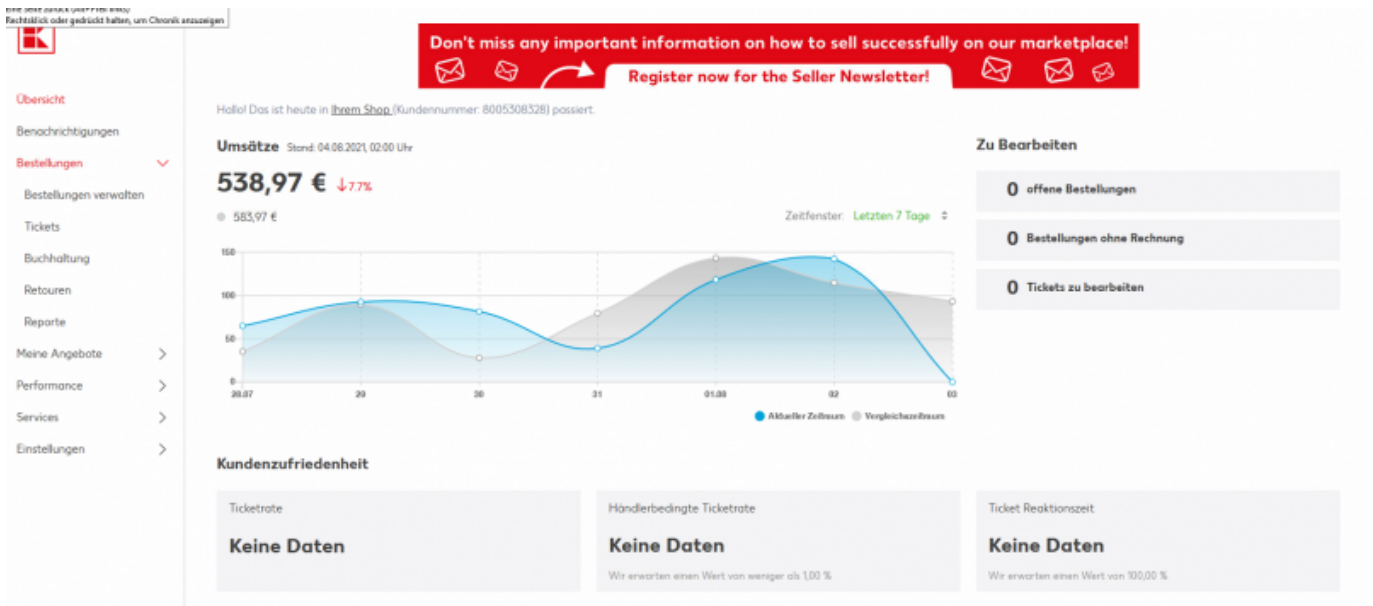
Eine Seite zurück (Alt+Pfeil links)
Rechtsklick oder gedrückt halten, um Chronik anzuzeigen

Don't miss any important information on how to sell successfully on our marketplace!
Register now for the Seller Newsletter!

Übersicht
Benachrichtigungen
Bestellungen
Bestellungen verwalten
Tickets
Buchhaltung
Retouren
Reporte
Meine Angebote
Performance
Services
Einstellungen

Hallo! Das ist heute in Ihrem Shop (Kundennummer: 8005308328) passiert.

Umsätze Stand: 04.08.2021, 02:00 Uhr

538,97 € ↓7.7%

583,97 €

Zeitfenster: Letzten 7 Tage

150
100
50
0
28.07
29
30
31
01.08
02
03

Aktueller Zeitraum
Vergleichszeitraum

Zu Bearbeiten

0 offene Bestellungen

0 Bestellungen ohne Rechnung

0 Tickets zu bearbeiten

Kundenzufriedenheit

Ticketrate
Keine Daten

Händlerbedingte Ticketrate
Keine Daten
Wir erwarten einen Wert von weniger als 1,00 %

Ticket Reaktionszeit
Keine Daten
Wir erwarten einen Wert von 100,00 %